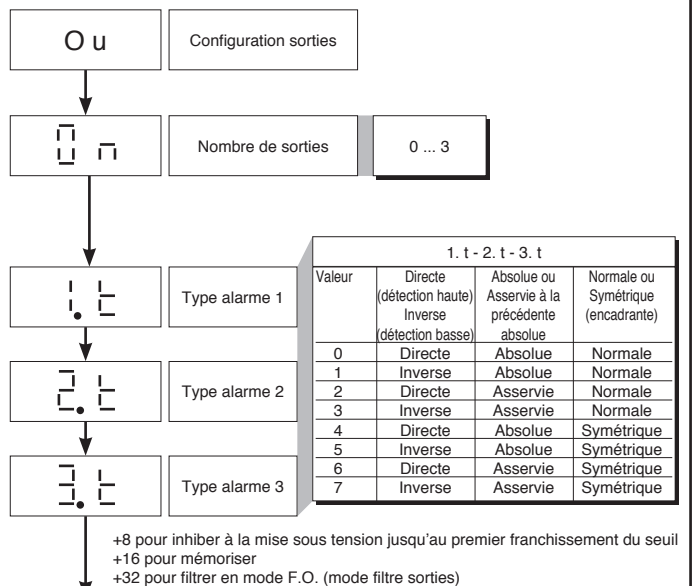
O u

Configuration sorties

0 n

Nombre de sorties

0 ... 3

1. t

Type alarme 1

2. t

Type alarme 2

3. t

Type alarme 3

1. t - 2. t - 3. t

| Valeur | Directe (détection haute) Inverse (détection basse) | Absolue ou Asservie à la précédente absolue | Normale ou Symétrique (encadrante) |
|---|---|---|---|
| 0 | Directe | Absolue | Normale |
| 1 | Inverse | Absolue | Normale |
| 2 | Directe | Asservie | Normale |
| 3 | Inverse | Asservie | Normale |
| 4 | Directe | Absolue | Symétrique |
| 5 | Inverse | Absolue | Symétrique |
| 6 | Directe | Asservie | Symétrique |
| 7 | Inverse | Asservie | Symétrique |

+8 pour inhiber à la mise sous tension jusqu'au premier franchissement du seuil
+16 pour mémoriser
+32 pour filtrer en mode F.O. (mode filtre sorties)